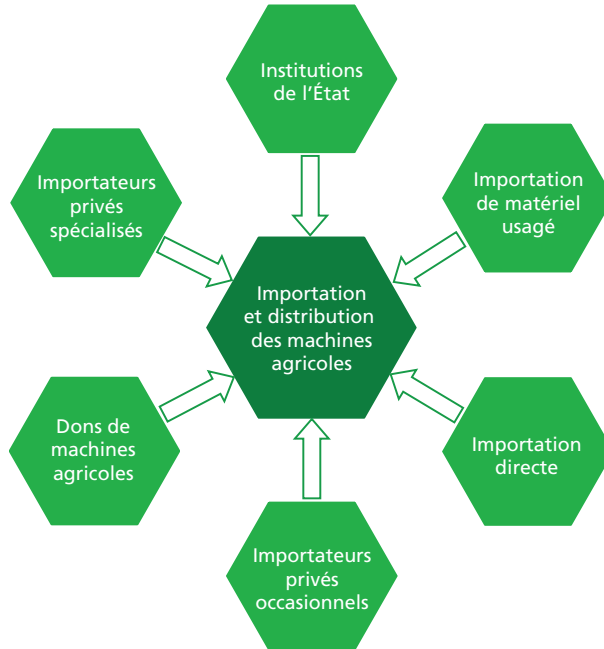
Institutions de l’État

Importateurs privés spécialisés

Importation de matériel usagé

Importation et distribution des machines agricoles

Dons de machines agricoles

Importation directe

Importateurs privés occasionnels